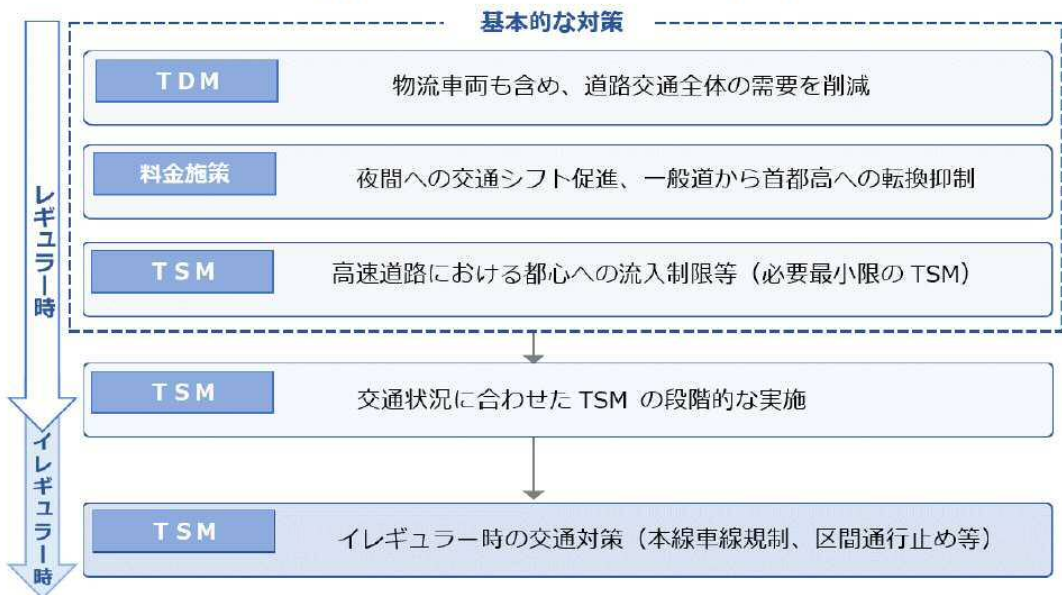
レギュラー時

イレギュラー時

基本的な対策

TDM
物流車両も含め、道路交通全体の需要を削減

料金施策
夜間への交通シフト促進、一般道から首都高への転換抑制

TSM
高速道路における都心への流入制限等（必要最小限の TSM）

TSM
交通状況に合わせた TSM の段階的な実施

TSM
イレギュラー時の交通対策（本線車線規制、区間通行止め等）